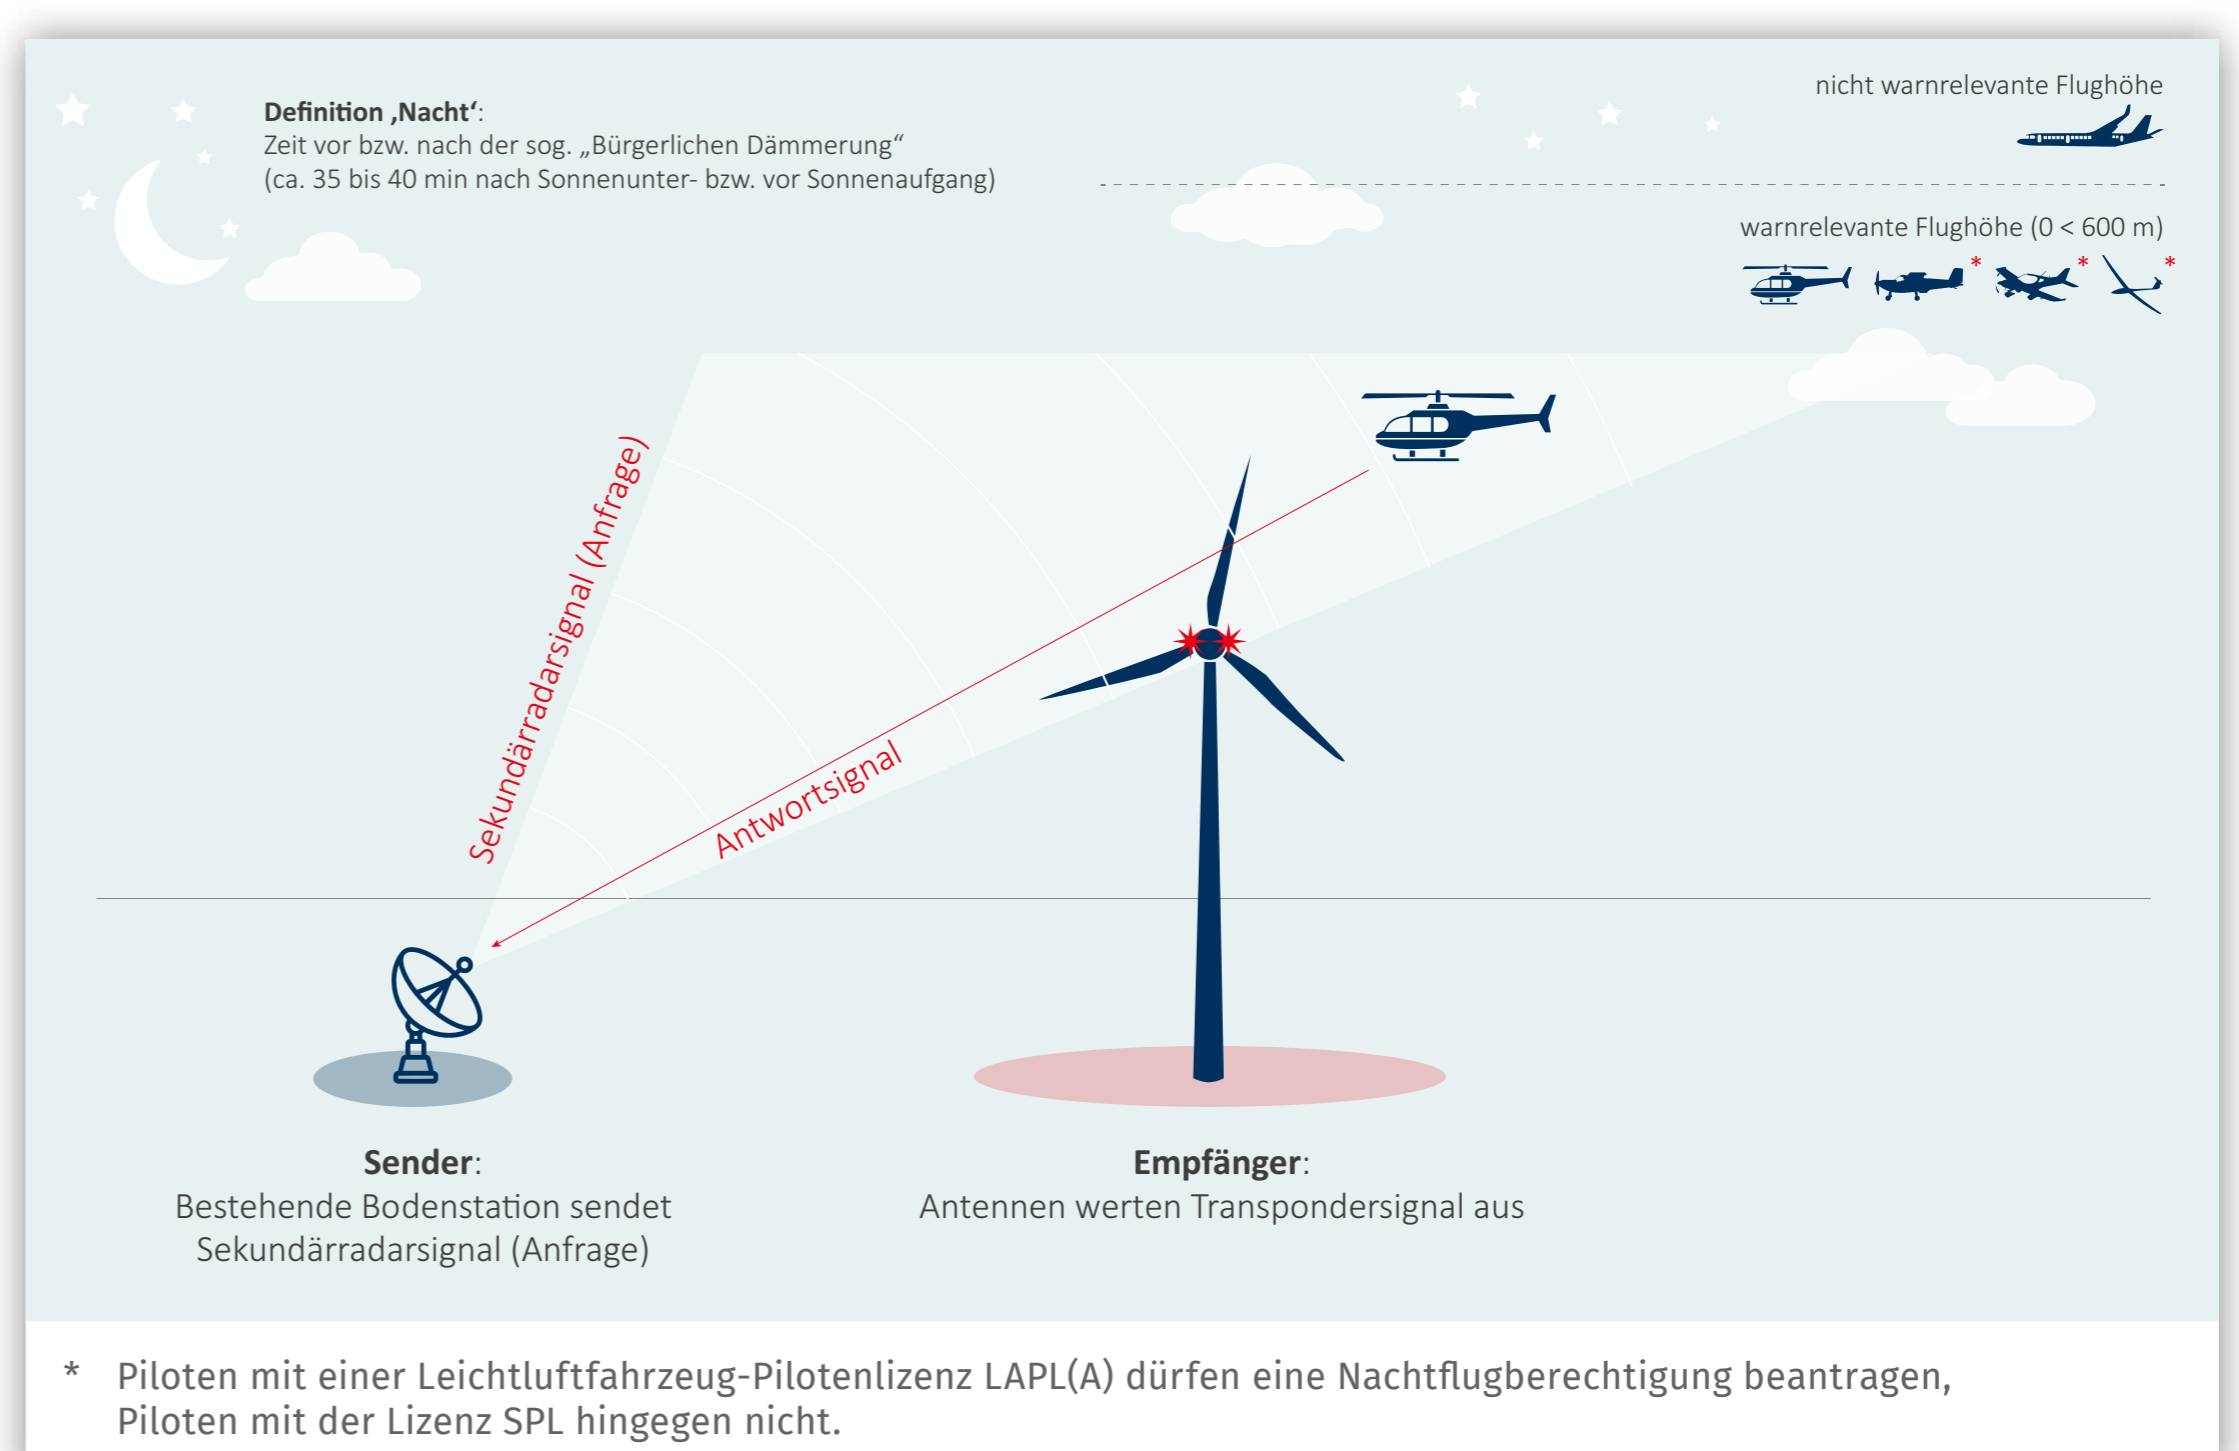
**Definition ‚Nacht'**:
Zeit vor bzw. nach der sog. „Bürgerlichen Dämmerung"
(ca. 35 bis 40 min nach Sonnenunter- bzw. vor Sonnenaufgang)

nicht warnrelevante Flughöhe

warnrelevante Flughöhe (0 < 600 m)

\* \* \*

Sekundärradarsignal (Anfrage)

Antwortsignal

**Sender**:
Bestehende Bodenstation sendet Sekundärradarsignal (Anfrage)

**Empfänger**:
Antennen werten Transpondersignal aus

\* Piloten mit einer Leichtluftfahrzeug-Pilotenlizenz LAPL(A) dürfen eine Nachtflugberechtigung beantragen, Piloten mit der Lizenz SPL hingegen nicht.